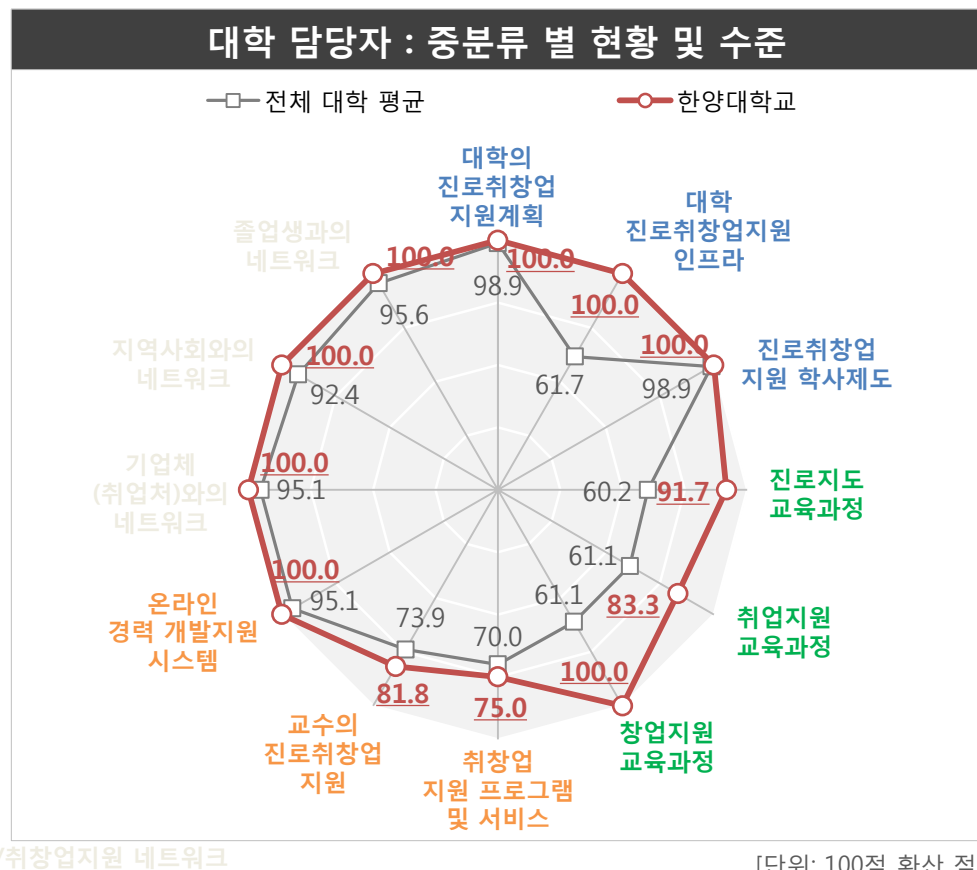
대학 담당자 : 중분류 별 현황 및 수준

전체 대학 평균
한양대학교

대학의 진로취창업 지원계획
100.0
98.9

대학 진로취창업지원 인프라
100.0
61.7

진로취창업 지원 학사제도
100.0
98.9

진로지도 교육과정
91.7
60.2

취업지원 교육과정
83.3
61.1

창업지원 교육과정
100.0
61.1

취창업 지원 프로그램 및 서비스
75.0
70.0

교수의 진로취창업 지원
81.8
73.9

온라인 경력 개발지원 시스템
100.0
95.1

기업체 (취업처)와의 네트워크
100.0
95.1

지역사회와의 네트워크
100.0
92.4

졸업생과의 네트워크
100.0
95.6

/취창업지원 네트워크

[단위: 100점 환산 점